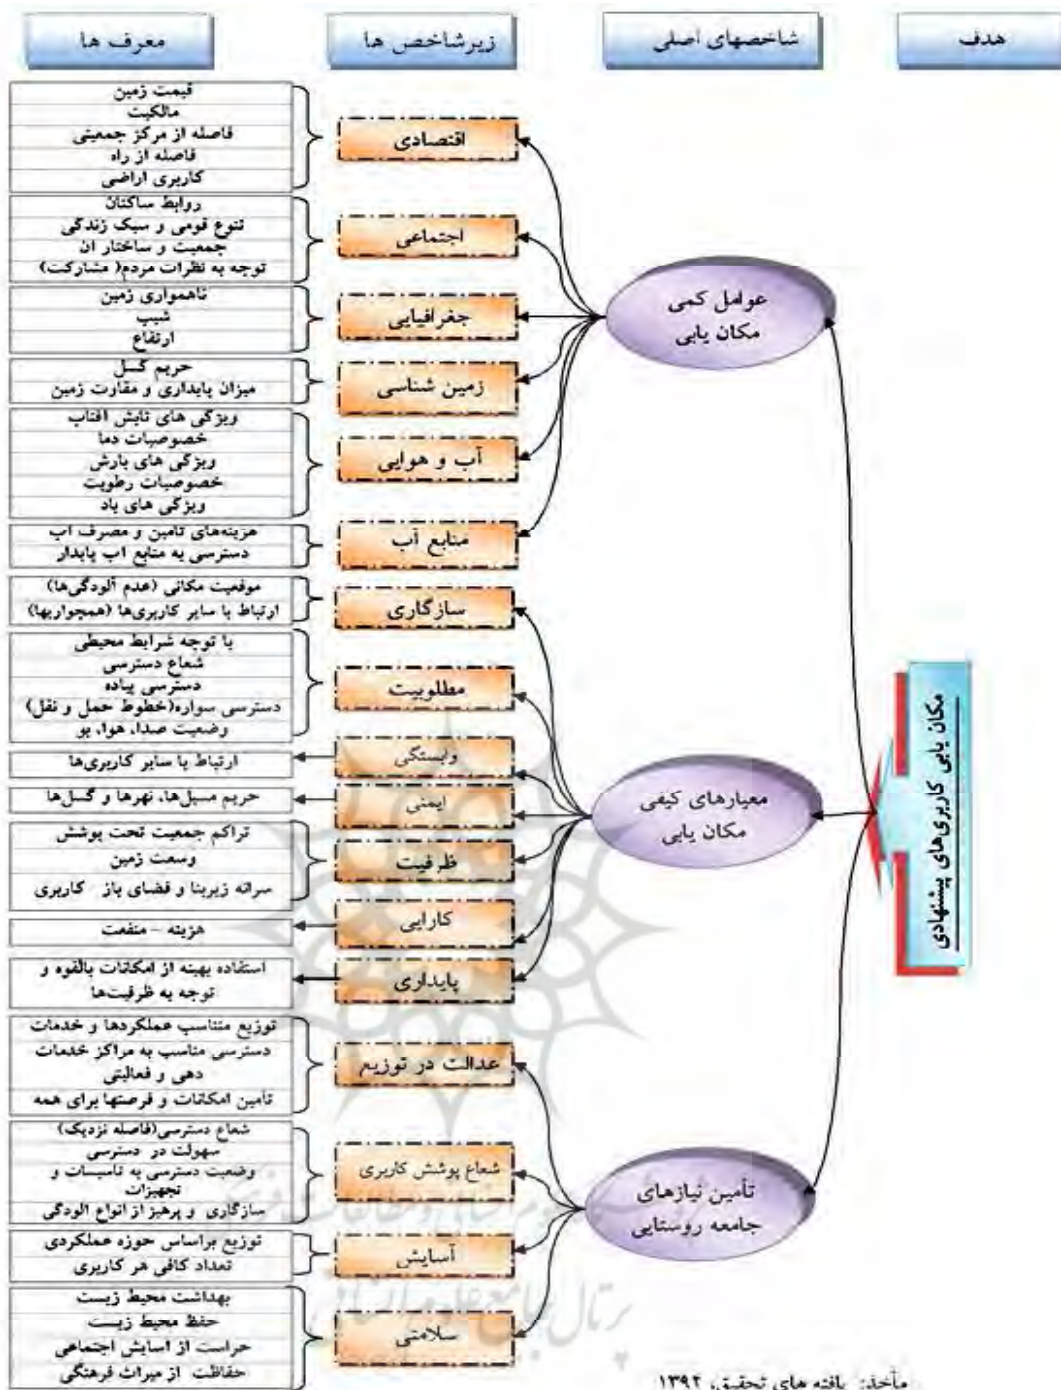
هدف

شاخصهای اصلی

زیرشاخص ها

معرف ها

مکان یابی کاربری‌های پیشنهادی

عوامل کمی مکان یابی

معیارهای کیفی مکان یابی

تأمین نیازهای جامعه روستایی

اقتصادی

قیمت زمین
مالکیت
فاصله از مرکز جمعیتی
فاصله از راه
کاربری اراضی

اجتماعی

روابط ساکنان
تنوع قومی و سبک زندگی
جمعیت و ساختار ان
توجه به نظرات مردم( مشارکت)

جغرافیایی

ناهمواری زمین
شیب
ارتفاع

زمین شناسی

حریم گسل
میزان پایداری و مقاومت زمین

آب و هوایی

ویژگی های تابش افتاب
خصوصیات دما
ویژگی های بارش
خصوصیات رطوبت
ویژگی های باد

منابع آب

هزینه‌های تامین و مصرف اب
دسترسی به منابع اب پایدار

سازگاری

موقعیت مکانی (عدم آلودگی‌ها)
ارتباط با سایر کاربری‌ها (همجواریها)

مطلوبیت

با توجه شرایط محیطی
شعاع دسترسی
دسترسی پیاده
دسترسی سواره(خطوط حمل و نقل)
وضعیت صدا، هوا، بو

وابستگی

ارتباط با سایر کاربری‌ها

ایمنی

حریم مسیل‌ها، نهرها و گسل‌ها

ظرفیت

تراکم جمعیت تحت پوشش
وسعت زمین
سرانه زیربنا و فضای باز کاربری

کارایی

هزینه - منفعت

پایداری

استفاده بهینه از امکانات بالقوه و توجه به ظرفیت‌ها

عدالت در توزیع

توزیع متناسب عملکردها و خدمات
دسترسی متناسب به مراکز خدمات دهی و فعالیتی
تأمین امکانات و فرصتها برای همه

شعاع پوشش کاربری

شعاع دسترسی(فاصله نزدیک)
سهولت در دسترسی
وضعیت دسترسی به تاسیسات و تجهیزات
سازگاری و پرهیز از انواع الودگی

آسایش

توزیع براساس حوزه عملکردی
تعداد کافی هر کاربری

سلامتی

بهداشت محیط زیست
حفظ محیط زیست
حراست از اسایش اجتماعی
حفاظت از میراث فرهنگی

مأخذ: یافته های تحقیق، ۱۳۹۲